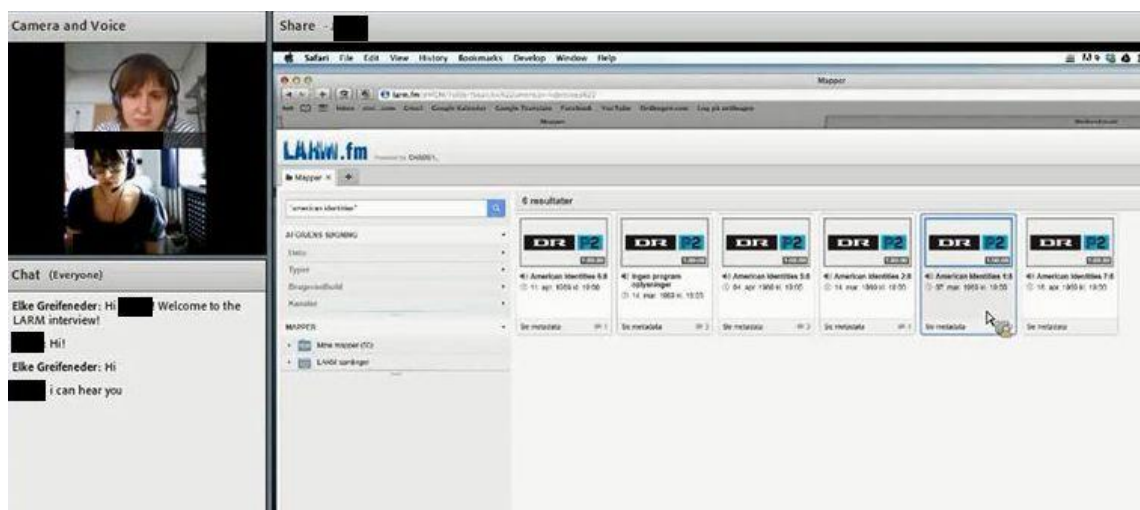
Camera and Voice

Share -

Safari File Edit View History Bookmarks Develop Window Help

Mapper

LARM.fm

Mapper ×

"american identities"

AFGRÆNS SØGNING

Dato

Typer

Brugerindhold

Kanaler

MAPPER

Mine mapper (10)

LARM samlinger

6 resultater

DR P2

American Identities 6:8
11. apr. 1959 kl. 19:00

Se metadata

DR P2

Ingen program oplysninger
14. mar. 1959 kl. 19:05

Se metadata

DR P2

American Identities 5:8
04. apr. 1959 kl. 19:00

Se metadata

DR P2

American Identities 2:8
14. mar. 1959 kl. 19:05

Se metadata

DR P2

American Identities 1:8
07. mar. 1959 kl. 19:05

Se metadata

DR P2

American Identities 7:8
18. apr. 1959 kl. 19:00

Se metadata

Chat (Everyone)

Elke Greifeneder: Hi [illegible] Welcome to the LARM interview!

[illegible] Hi!

Elke Greifeneder: Hi

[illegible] i can hear you